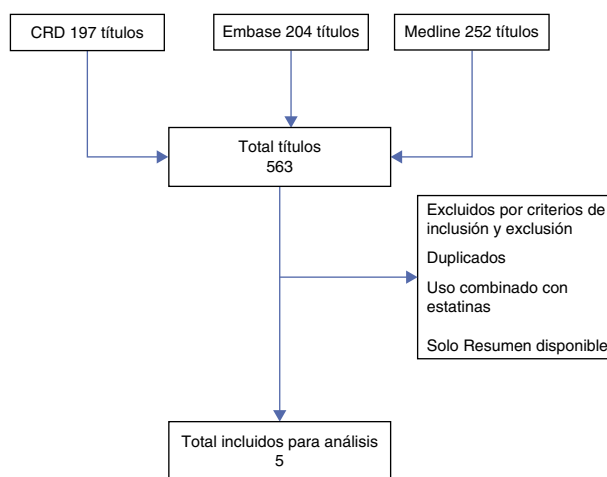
CRD 197 títulos

Embase 204 títulos

Medline 252 títulos

Total títulos
563

Excluidos por criterios de inclusión y exclusión

Duplicados

Uso combinado con estatinas

Solo Resumen disponible

Total incluidos para análisis
5